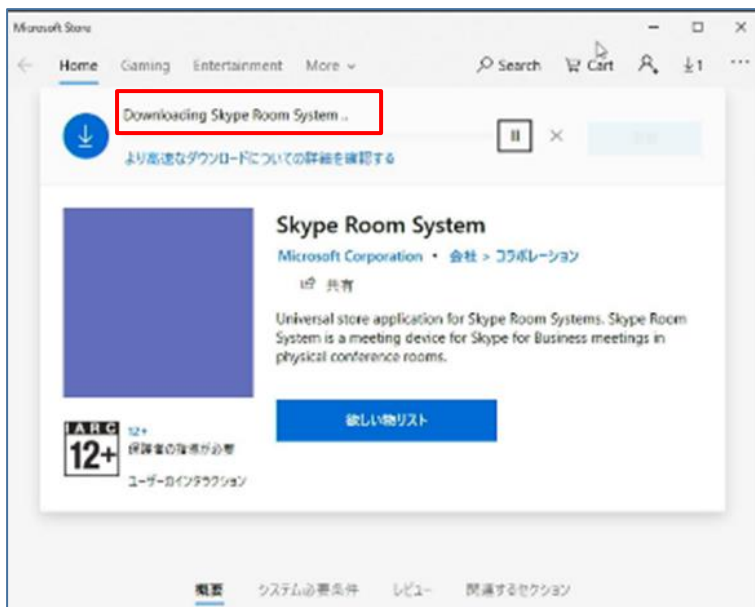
Microsoft Store

Home Gaming Entertainment More

Search Cart 1

Downloading Skype Room System ..

より高速なダウンロードについての詳細を確認する

Skype Room System

Microsoft Corporation • 会社 > コラボレーション

共有

Universal store application for Skype Room Systems. Skype Room System is a meeting device for Skype for Business meetings in physical conference rooms.

欲しい物リスト

IARC 12+

12+
保護者の指導が必要

ユーザーのインタラクション

概要 システム必要条件 レビュー 関連するセクション